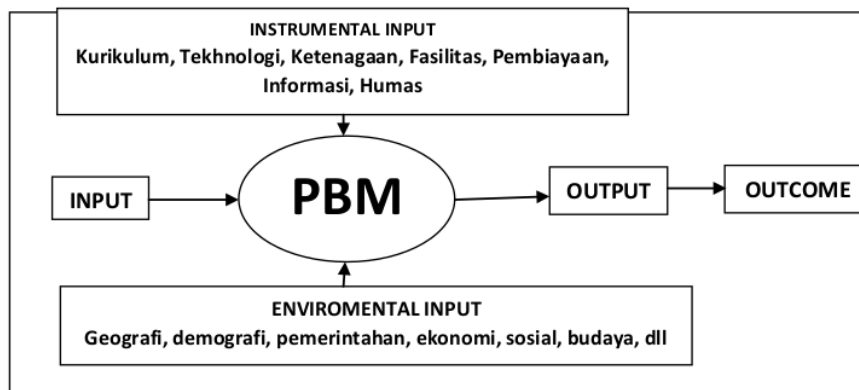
INSTRUMENTAL INPUT
Kurikulum, Tekhnologi, Ketenagaan, Fasilitas, Pembiayaan, Informasi, Humas

INPUT

PBM

OUTPUT

OUTCOME

ENVIROMENTAL INPUT
Geografi, demografi, pemerintahan, ekonomi, sosial, budaya, dll